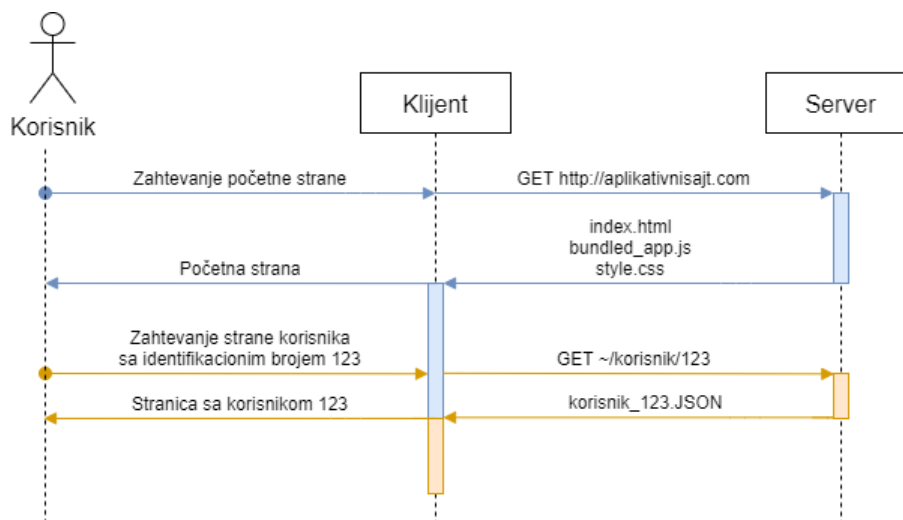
Korisnik

Klijent

Server

Zahtevanje početne strane

GET http://aplikativnisajt.com

index.html
bundled_app.js
style.css

Početna strana

Zahtevanje strane korisnika sa identifikacionim brojem 123

GET ~/korisnik/123

Stranica sa korisnikom 123

korisnik_123.JSON